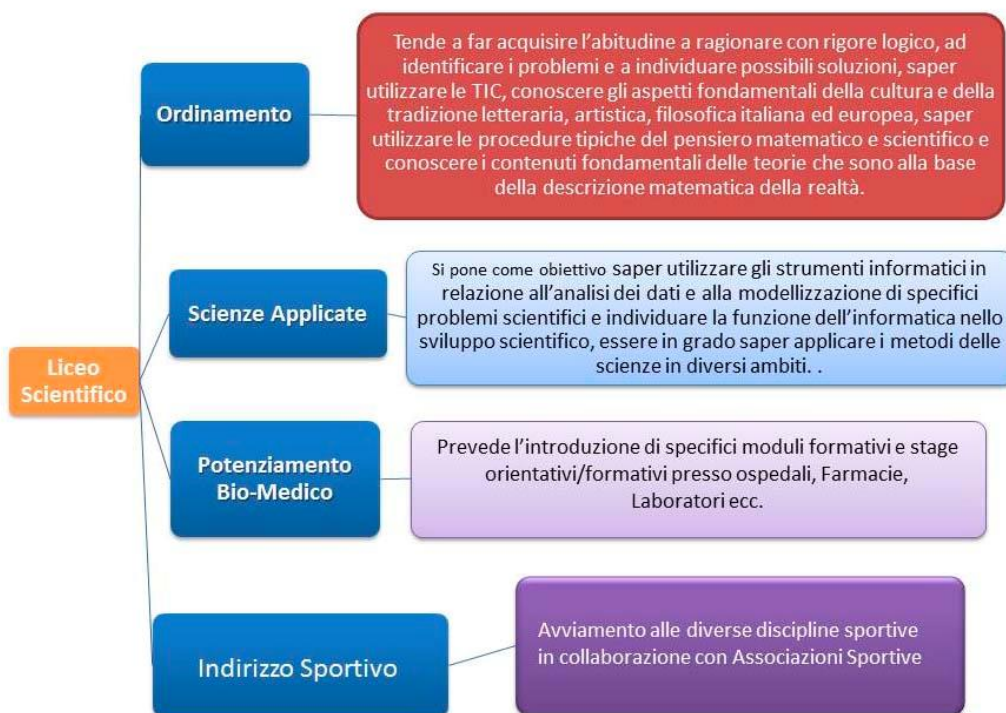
Liceo Scientifico

Ordinamento

Tende a far acquisire l'abitudine a ragionare con rigore logico, ad identificare i problemi e a individuare possibili soluzioni, saper utilizzare le TIC, conoscere gli aspetti fondamentali della cultura e della tradizione letteraria, artistica, filosofica italiana ed europea, saper utilizzare le procedure tipiche del pensiero matematico e scientifico e conoscere i contenuti fondamentali delle teorie che sono alla base della descrizione matematica della realtà.

Scienze Applicate

Si pone come obiettivo saper utilizzare gli strumenti informatici in relazione all'analisi dei dati e alla modellizzazione di specifici problemi scientifici e individuare la funzione dell'informatica nello sviluppo scientifico, essere in grado saper applicare i metodi delle scienze in diversi ambiti. .

Potenziamento Bio-Medico

Prevede l'introduzione di specifici moduli formativi e stage orientativi/formativi presso ospedali, Farmacie, Laboratori ecc.

Indirizzo Sportivo

Avviamento alle diverse discipline sportive in collaborazione con Associazioni Sportive